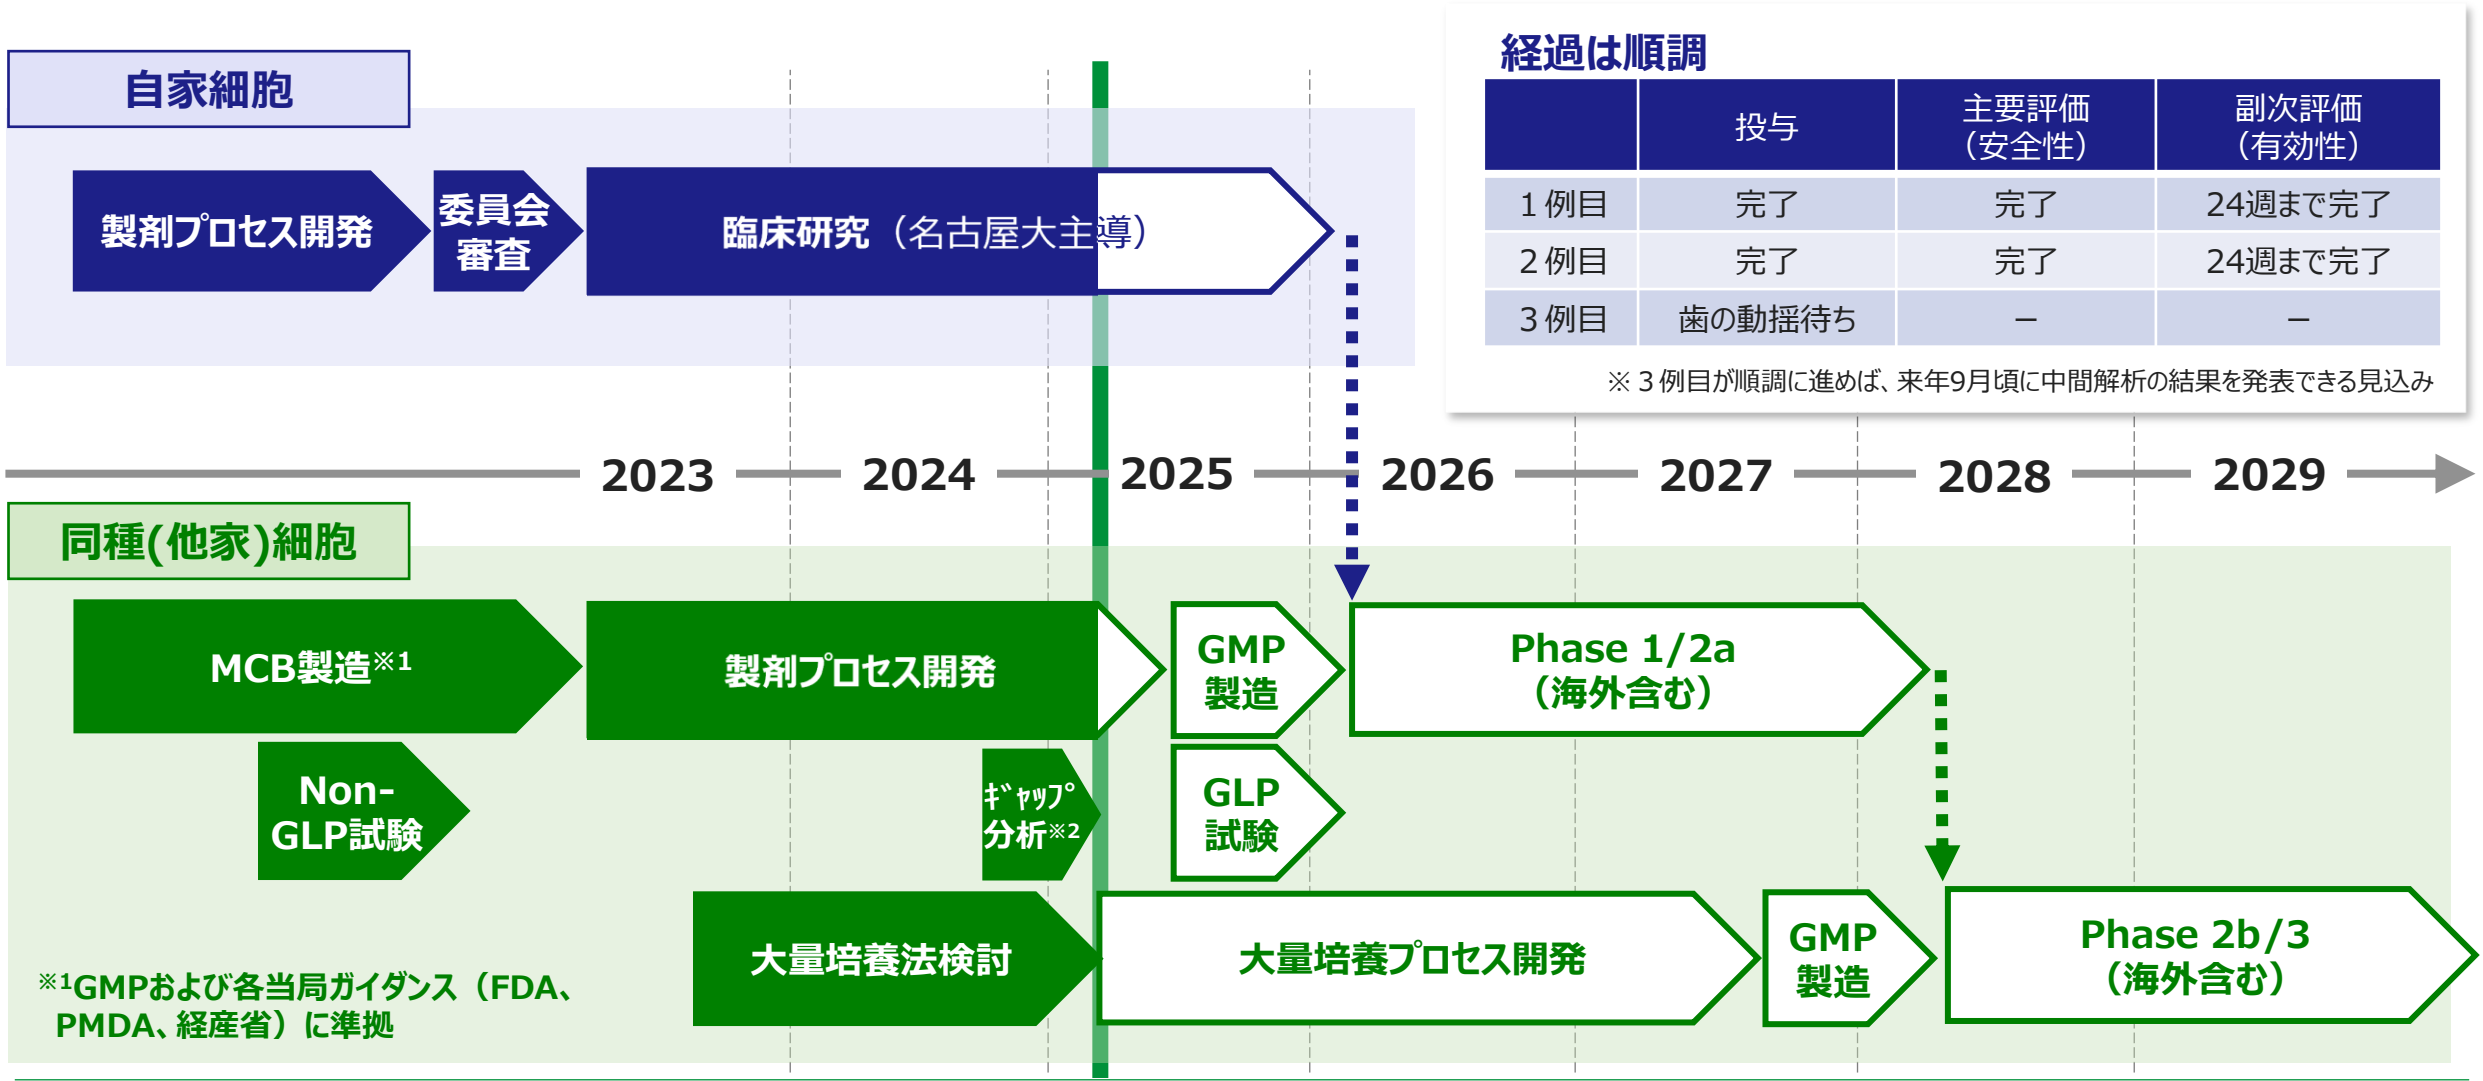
自家細胞

製剤プロセス開発

委員会審査

臨床研究（名古屋大主導）

経過は順調

| | 投与 | 主要評価（安全性） | 副次評価（有効性） |
|---|---|---|---|
| 1 例目 | 完了 | 完了 | 24週まで完了 |
| 2 例目 | 完了 | 完了 | 24週まで完了 |
| 3 例目 | 歯の動揺待ち | ー | ー |

※ 3 例目が順調に進めば、来年9月頃に中間解析の結果を発表できる見込み

2023 2024 2025 2026 2027 2028 2029

同種(他家)細胞

MCB製造※1

製剤プロセス開発

GMP製造

Phase 1/2a（海外含む）

Non-GLP試験

ｷﾞｬｯﾌﾟ分析※2

GLP試験

大量培養法検討

大量培養プロセス開発

GMP製造

Phase 2b/3（海外含む）

※1GMPおよび各当局ガイダンス（FDA、PMDA、経産省）に準拠